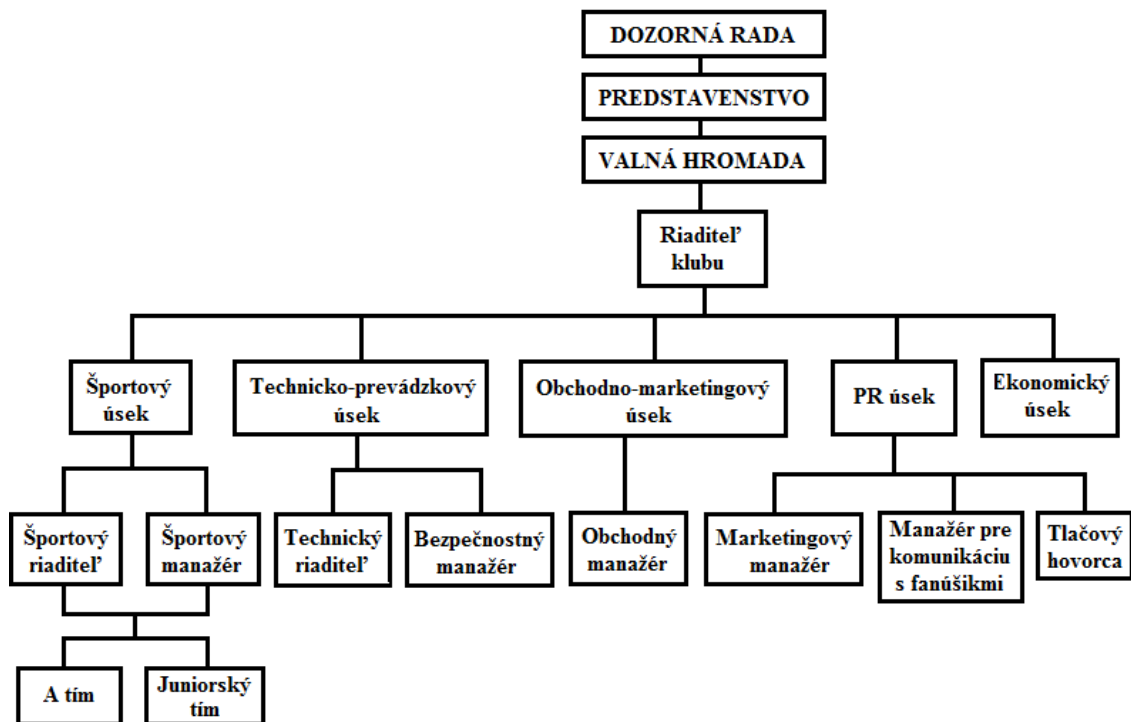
DOZORNÁ RADA

PREDSTAVENSTVO

VALNÁ HROMADA

Riaditeľ klubu

Športový úsek

Technicko-prevádzkový úsek

Obchodno-marketingový úsek

PR úsek

Ekonomický úsek

Športový riaditeľ

Športový manažér

Technický riaditeľ

Bezpečnostný manažér

Obchodný manažér

Marketingový manažér

Manažér pre komunikáciu s fanúšikmi

Tlačový hovorca

A tím

Juniorský tím